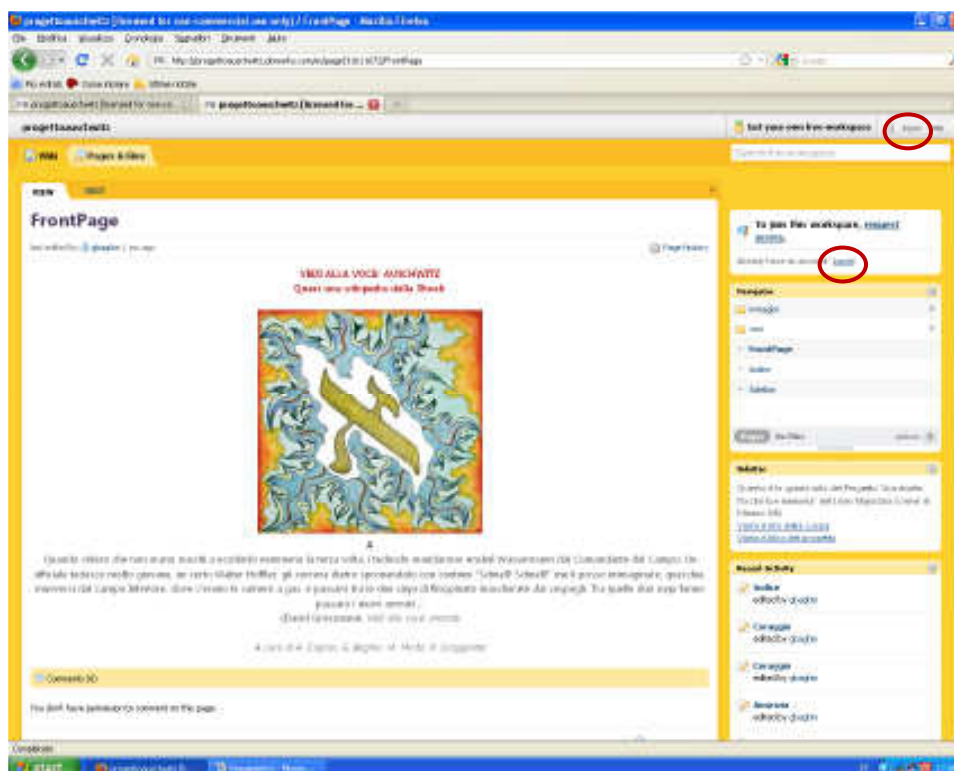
progettoauschwitz [licensed for non-commercial use only] / FrontPage - Mozilla Firefox

File Modifica Visualizza Cronologia Segnalibri Strumenti Aiuto

http://progettoauschwitz.pbworks.com/w/page/1...FrontPage

Più visitati Come iniziare Ultime notizie

progettoauschwitz [licensed for non-co...

progettoauschwitz [licensed for non-c...

progettoauschwitz

Get your own free workspace

Log in

Wiki

Pages & Files

VIEW

EDIT

FrontPage

last edited by giusjbe 1 yr ago

Page history

VIDI ALLA VOCE AUSCHWITZ

Quasi una wikipedia della Shoah

A

Quando ridevo che non avevo ancora sedici anni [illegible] Wassermann dal Comandante del Campo. Un ufficiale tedesco molto giovane, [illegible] Walter Heffler, gli correva dietro sgnavazzato con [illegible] "Schnell! Schnell!" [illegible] quando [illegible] sui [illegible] Tra quelle due note ferme passano i nostri anni...

(Daniel Wassermann, Vidi alla voce Amianti)

A cura di A. Caprio, G. Aleotti, M. Verde, R. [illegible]

Comments (0)

You don't have permission to comment on this page.

Search this workspace

To join this workspace, request access.

Already have an account? Log in!

Navigator

Immagini

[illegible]

FrontPage

Indice

Sidebar

Pages Files

options

SideBar

Questo è lo spazio wiki del Progetto "Vidi alla voce Auschwitz" dell'Liceo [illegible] di Milano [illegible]

Visita il sito della Scuola

Visita il blog del progetto

Recent Activity

Indice
edited by giusjbe

Coraggio
edited by giusjbe

Coraggio
edited by giusjbe

Amianto
edited by giusjbe

Completato

start

progettoauschwitz...

Documento1 - Micro...